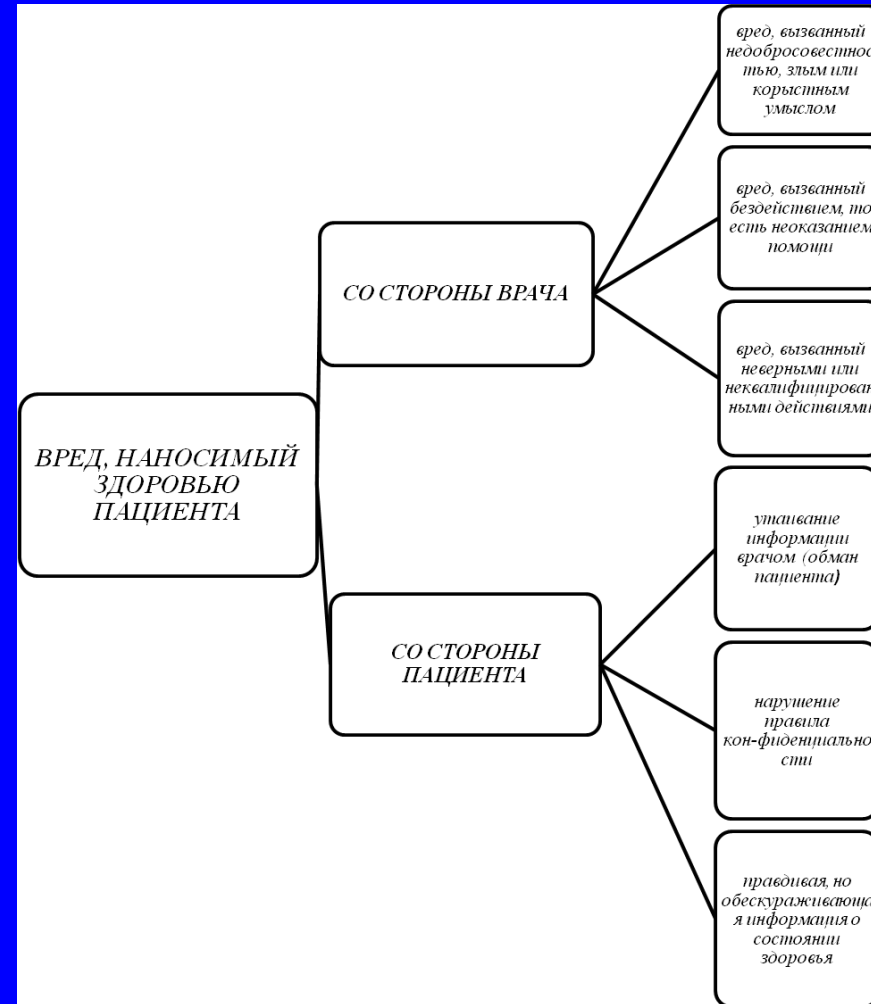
ВРЕД, НАНОСИМЫЙ ЗДОРОВЬЮ ПАЦИЕНТА

СО СТОРОНЫ ВРАЧА

вред, вызванный недобросовестностью, злым или корыстным умыслом

вред, вызванный бездействием, то есть неоказанием помощи

вред, вызванный неверными или неквалифицированными действиями

СО СТОРОНЫ ПАЦИЕНТА

утаивание информации врачом (обман пациента)

нарушение правила кон-фиденциальности

правдивая, но обескураживающая информация о состоянии здоровья